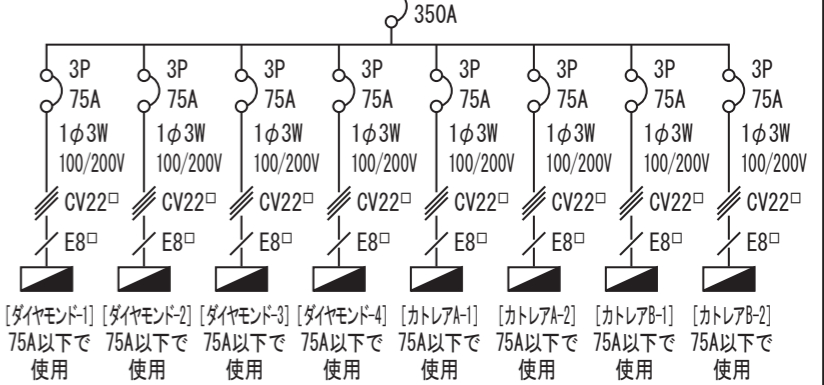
350A

| 3P 75A $1\phi$3W 100/200V CV22□ E8□ | 3P 75A $1\phi$3W 100/200V CV22□ E8□ | 3P 75A $1\phi$3W 100/200V CV22□ E8□ | 3P 75A $1\phi$3W 100/200V CV22□ E8□ | 3P 75A $1\phi$3W 100/200V CV22□ E8□ | 3P 75A $1\phi$3W 100/200V CV22□ E8□ | 3P 75A $1\phi$3W 100/200V CV22□ E8□ | 3P 75A $1\phi$3W 100/200V CV22□ E8□ |
|---|---|---|---|---|---|---|---|
| [ダイヤモンド-1] 75A以下で 使用 | [ダイヤモンド-2] 75A以下で 使用 | [ダイヤモンド-3] 75A以下で 使用 | [ダイヤモンド-4] 75A以下で 使用 | [カトレアA-1] 75A以下で 使用 | [カトレアA-2] 75A以下で 使用 | [カトレアB-1] 75A以下で 使用 | [カトレアB-2] 75A以下で 使用 |